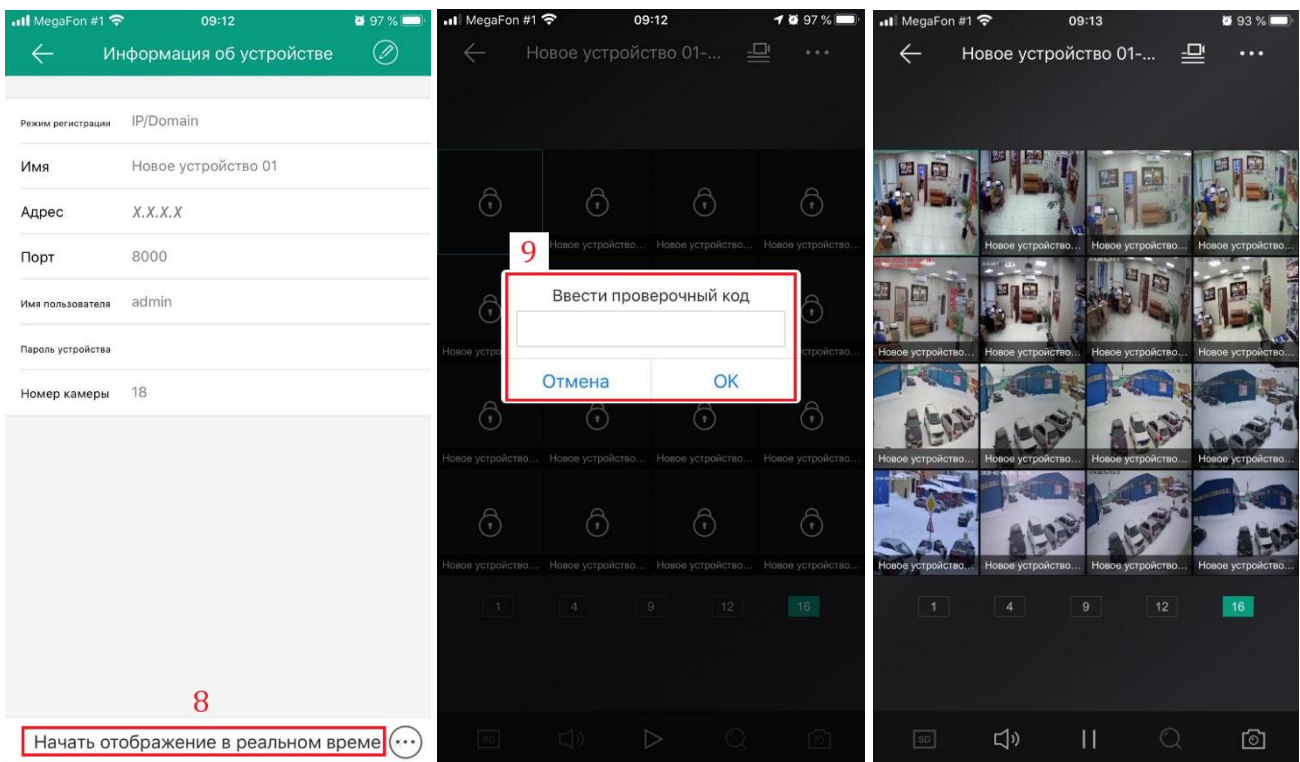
MegaFon #1 09:12 97 %

Информация об устройстве

Режим регистрации IP/Domain

Имя Новое устройство 01

Адрес X.X.X.X

Порт 8000

Имя пользователя admin

Пароль устройства

Номер камеры 18

8

Начать отображение в реальном време

MegaFon #1 09:12 97 %

Новое устройство 01-...

Новое устройство... Новое устройство... Новое устройство...

9

Ввести проверочный код

Отмена OK

Новое устро... ...тройство...

Новое устройство... Новое устройство... Новое устройство... Новое устройство...

Новое устройство... Новое устройство... Новое устройство... Новое устройство...

1 4 9 12 16

SD

MegaFon #1 09:13 93 %

Новое устройство 01-...

Новое устройство... Новое устройство... Новое устройство...

Новое устройство... Новое устройство... Новое устройство... Новое устройство...

Новое устройство... Новое устройство... Новое устройство... Новое устройство...

Новое устройство... Новое устройство... Новое устройство... Новое устройство...

1 4 9 12 16

SD